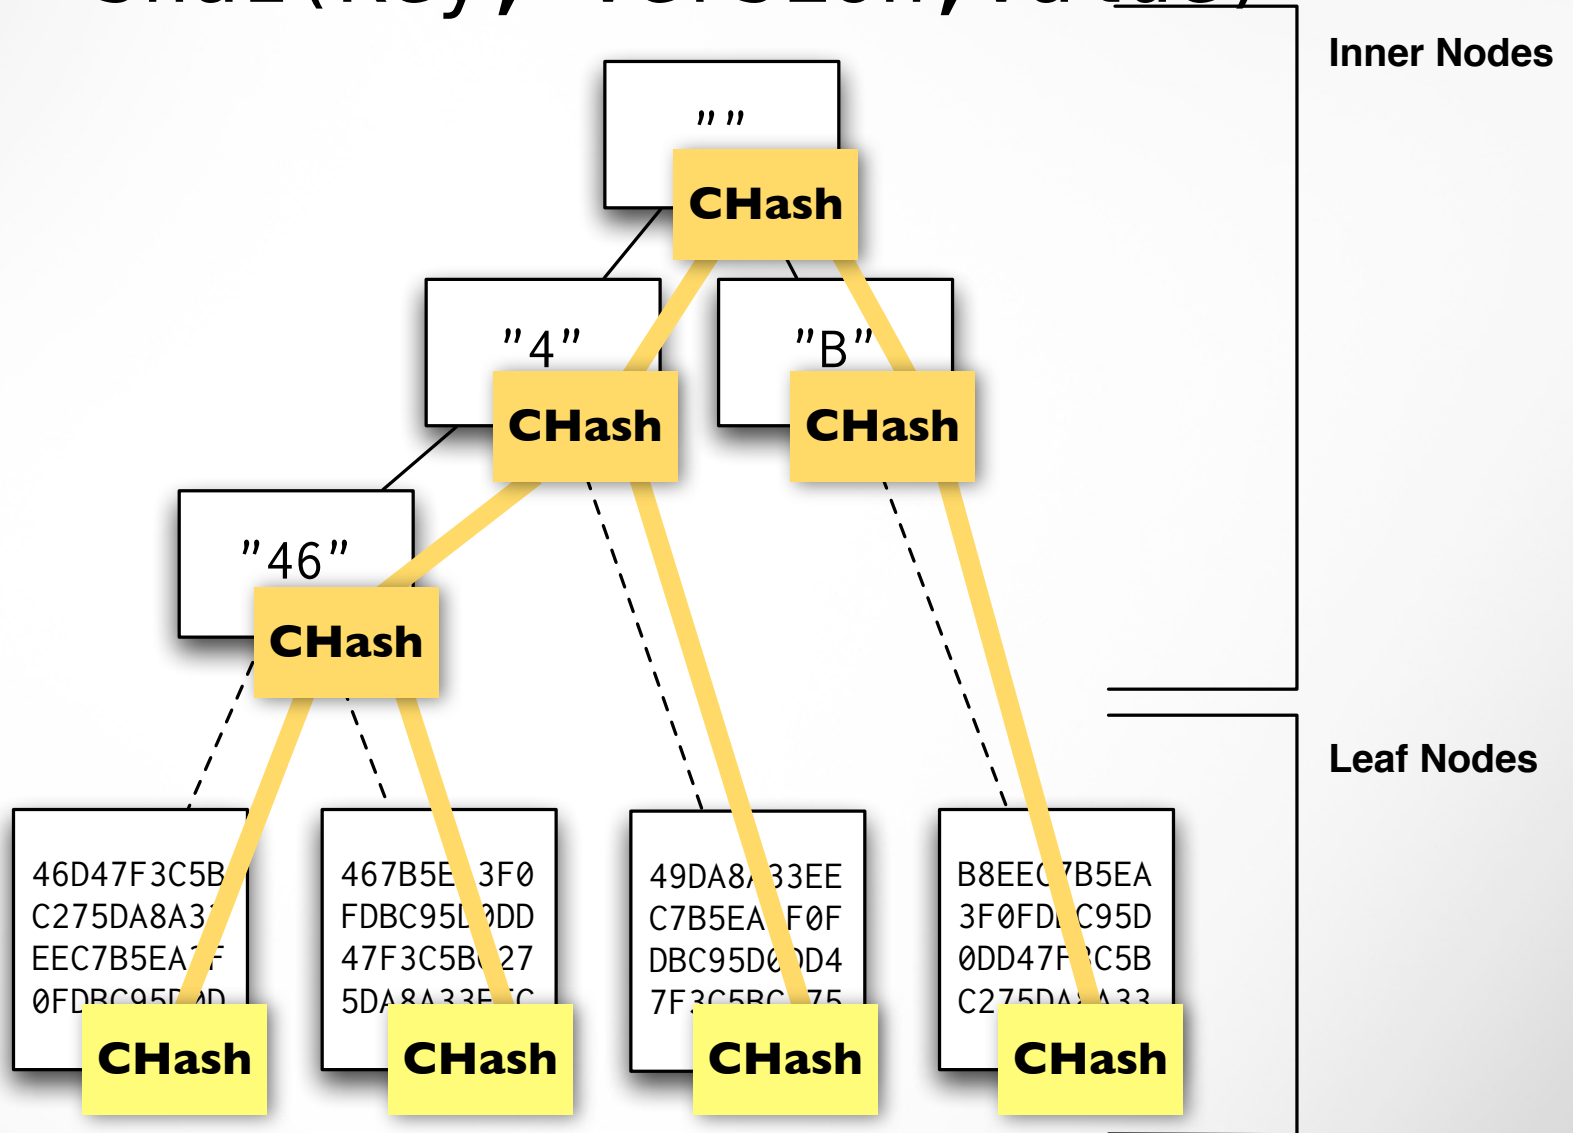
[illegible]

Inner Nodes

""
CHash

"4"
CHash

"B"
CHash

"46"
CHash

Leaf Nodes

46D47F3C5B C275DA8A3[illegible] EEC7B5EA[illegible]F 0FD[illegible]
CHash

467B5E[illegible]3F0 FDBC95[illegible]DD 47F3C5B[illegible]27 5DA8A33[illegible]
CHash

49DA8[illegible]3EE C7B5EA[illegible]F0F DBC95D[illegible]D4 7F3C5B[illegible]
CHash

B8EE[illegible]7B5EA 3F0FD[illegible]C95D 0DD47F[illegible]C5B C275DA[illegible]
CHash